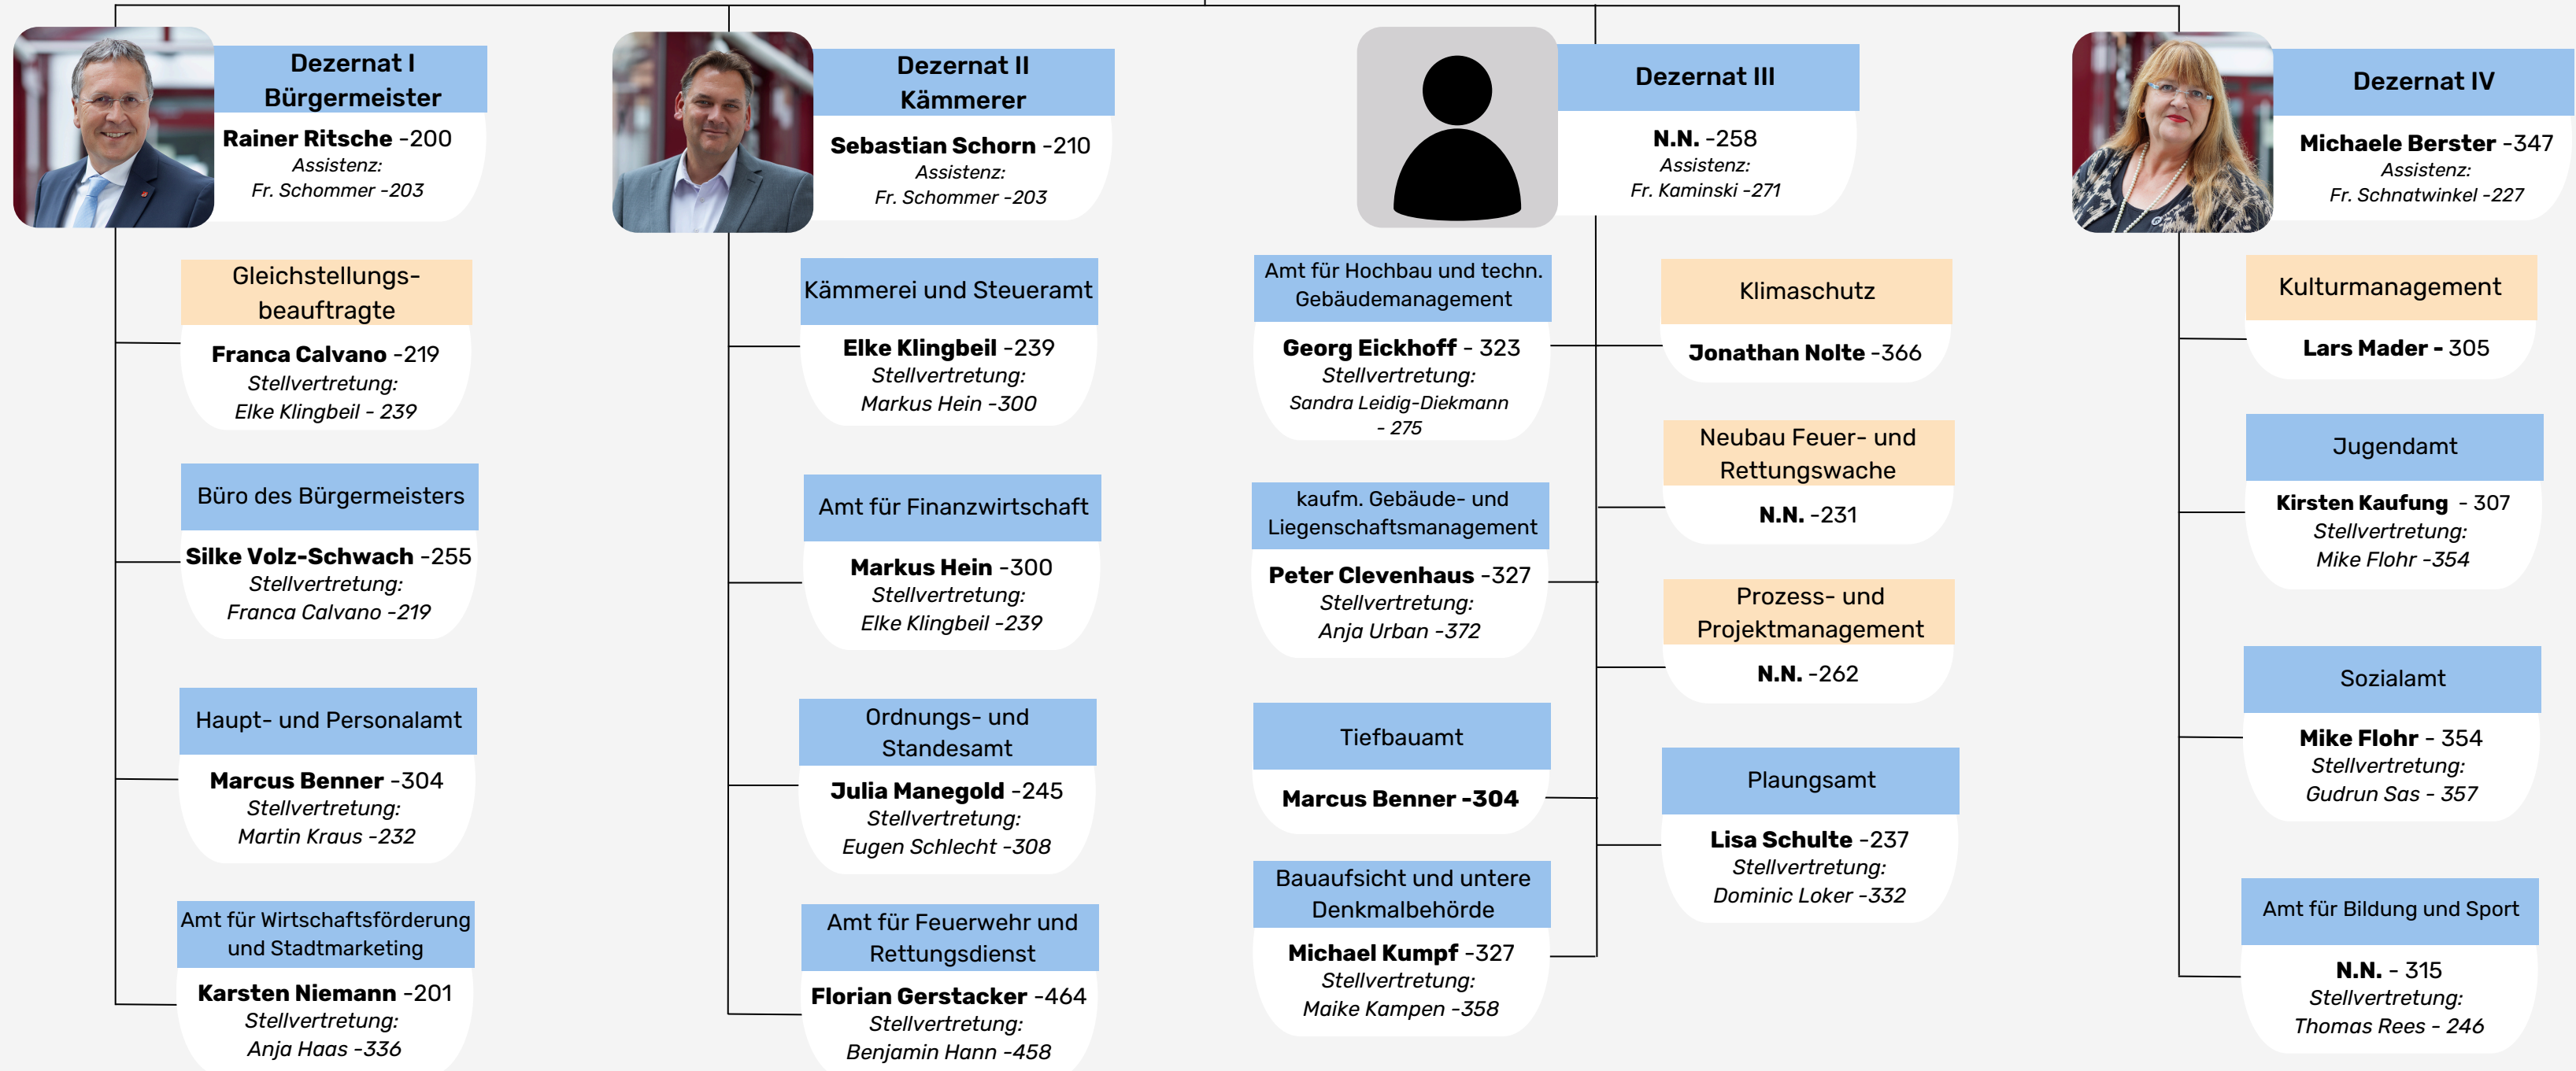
Dezernat I
Bürgermeister
Rainer Ritsche -200
Assistenz:
Fr. Schommer -203

Gleichstellungsbeauftragte
Franca Calvano -219
Stellvertretung:
Elke Klingbeil - 239

Büro des Bürgermeisters
Silke Volz-Schwach -255
Stellvertretung:
Franca Calvano -219

Haupt- und Personalamt
Marcus Benner -304
Stellvertretung:
Martin Kraus -232

Amt für Wirtschaftsförderung und Stadtmarketing
Karsten Niemann -201
Stellvertretung:
Anja Haas -336

Dezernat II
Kämmerer
Sebastian Schorn -210
Assistenz:
Fr. Schommer -203

Kämmerei und Steueramt
Elke Klingbeil -239
Stellvertretung:
Markus Hein -300

Amt für Finanzwirtschaft
Markus Hein -300
Stellvertretung:
Elke Klingbeil -239

Ordnungs- und Standesamt
Julia Manegold -245
Stellvertretung:
Eugen Schlecht -308

Amt für Feuerwehr und Rettungsdienst
Florian Gerstacker -464
Stellvertretung:
Benjamin Hann -458

Dezernat III
N.N. -258
Assistenz:
Fr. Kaminski -271

Amt für Hochbau und techn. Gebäudemanagement
Georg Eickhoff - 323
Stellvertretung:
Sandra Leidig-Diekmann - 275

kaufm. Gebäude- und Liegenschaftsmanagement
Peter Clevenhaus -327
Stellvertretung:
Anja Urban -372

Tiefbauamt
Marcus Benner -304

Bauaufsicht und untere Denkmalbehörde
Michael Kumpf -327
Stellvertretung:
Maike Kampen -358

Klimaschutz
Jonathan Nolte -366

Neubau Feuer- und Rettungswache
N.N. -231

Prozess- und Projektmanagement
N.N. -262

Plaungsamt
Lisa Schulte -237
Stellvertretung:
Dominic Loker -332

Dezernat IV
Michaele Berster -347
Assistenz:
Fr. Schnatwinkel -227

Kulturmanagement
Lars Mader - 305

Jugendamt
Kirsten Kaufung - 307
Stellvertretung:
Mike Flohr -354

Sozialamt
Mike Flohr - 354
Stellvertretung:
Gudrun Sas - 357

Amt für Bildung und Sport
N.N. - 315
Stellvertretung:
Thomas Rees - 246